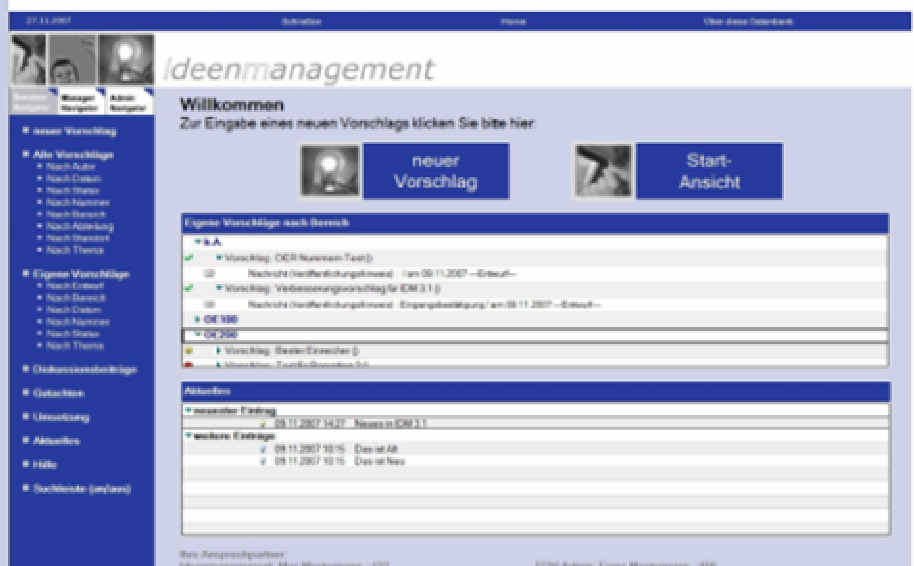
27.11.2007 Schnellen Home Über diese Datenbank

Ideenmanagement

Benutzer Navigator Manager Navigator Admin Navigator

neuer Vorschlag

Alle Vorschläge
Nach Autor
Nach Datum
Nach Status
Nach Nummer
Nach Bereich
Nach Abteilung
Nach Standort
Nach Thema

Eigene Vorschläge
Nach Entwurf
Nach Bereich
Nach Datum
Nach Nummer
Nach Status
Nach Thema

Diskussionsbeiträge

Gutachten

Umsetzung

Aktuelles

Hilfe

Suchleiste (an/aus)

Willkommen
Zur Eingabe eines neuen Vorschlags klicken Sie bitte hier:

neuer Vorschlag

Start-Ansicht

Eigene Vorschläge nach Bereich

k.A.
Vorschlag: OER Nummern-Test ()
Nachricht (Veröffentlichungshinweis) : / am 09.11.2007 --Entwurf--
Vorschlag: Verbesserungsvorschlag für IDM 3.1 ()
Nachricht (Veröffentlichungshinweis) : Eingangsbestätigung / am 09.11.2007 --Entwurf--
OE100
OE200
Vorschlag: Bester Einreicher ()
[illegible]

Aktuelles

neuester Eintrag
09.11.2007 14:27 Neues in IDM 3.1
weitere Einträge
09.11.2007 10:15 Das ist Alt
09.11.2007 10:15 Das ist Neu

Ihre Ansprechpartner:
Ideenmanagement: Max Mustermann - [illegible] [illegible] Admin: Franz Mustermann - 456